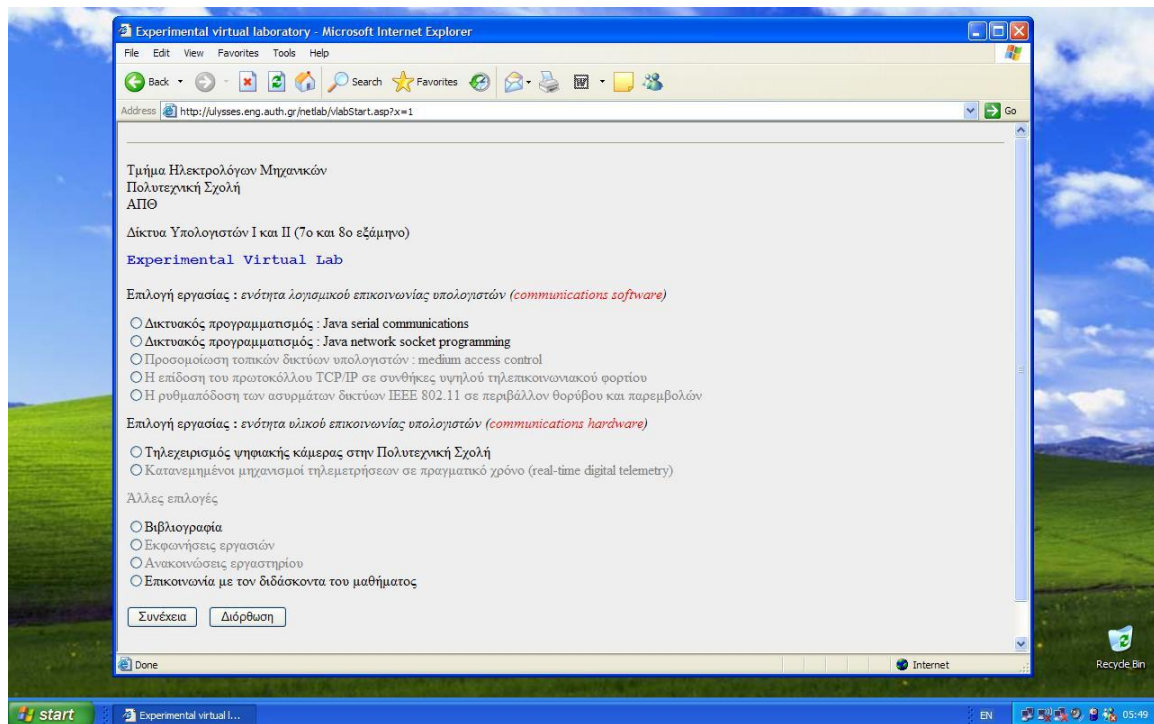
Experimental virtual laboratory - Microsoft Internet Explorer

File Edit View Favorites Tools Help

Back Search Favorites

Address http://ulysses.eng.auth.gr/netlab/vlabStart.asp?x=1 Go

Τμήμα Ηλεκτρολόγων Μηχανικών
Πολυτεχνική Σχολή
ΑΠΘ

Δίκτυα Υπολογιστών I και II (7ο και 8ο εξάμηνο)

Experimental Virtual Lab

Επιλογή εργασίας : ενότητα λογισμικού επικοινωνίας υπολογιστών (communications software)

Δικτυακός προγραμματισμός : Java serial communications
Δικτυακός προγραμματισμός : Java network socket programming
Προσομοίωση τοπικών δικτύων υπολογιστών : medium access control
Η επίδοση του πρωτοκόλλου TCP/IP σε συνθήκες υψηλού τηλεπικοινωνιακού φορτίου
Η ρυθμαπόδοση των ασυρμάτων δικτύων IEEE 802.11 σε περιβάλλον θορύβου και παρεμβολών

Επιλογή εργασίας : ενότητα υλικού επικοινωνίας υπολογιστών (communications hardware)

Τηλεχειρισμός ψηφιακής κάμερας στην Πολυτεχνική Σχολή
Κατανεμημένοι μηχανισμοί τηλεμετρήσεων σε πραγματικό χρόνο (real-time digital telemetry)

Άλλες επιλογές

Βιβλιογραφία
Εκφωνήσεις εργασιών
Ανακοινώσεις εργαστηρίου
Επικοινωνία με τον διδάσκοντα του μαθήματος

Συνέχεια Διόρθωση

Done Internet

Recycle Bin

start Experimental virtual l... EN 05:49